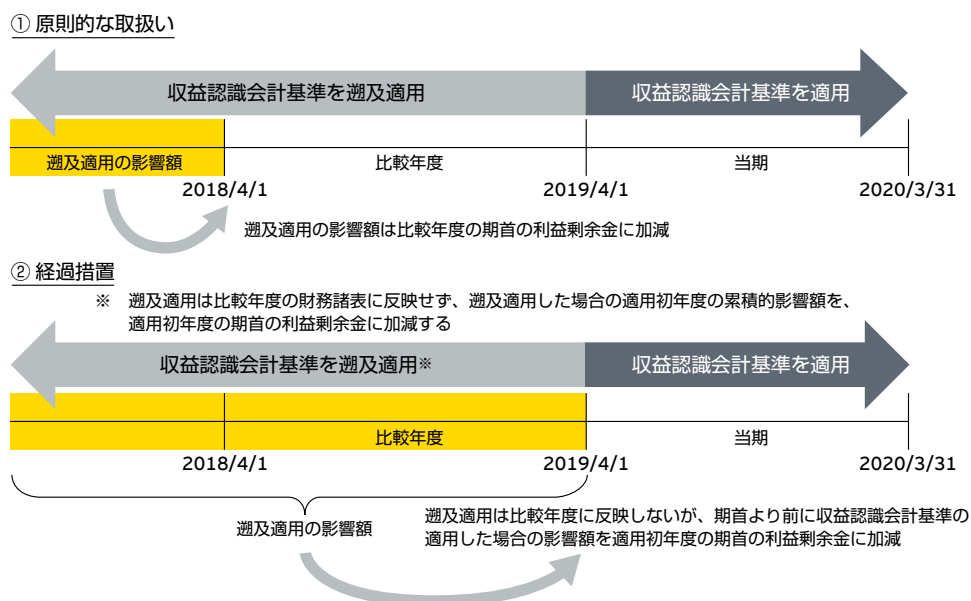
① 原則的な取扱い

収益認識会計基準を遡及適用

収益認識会計基準を適用

遡及適用の影響額

比較年度

当期

2018/4/1

2019/4/1

2020/3/31

遡及適用の影響額は比較年度の期首の利益剰余金に加減

② 経過措置

※　遡及適用は比較年度の財務諸表に反映せず、遡及適用した場合の適用初年度の累積的影響額を、適用初年度の期首の利益剰余金に加減する

収益認識会計基準を遡及適用※

収益認識会計基準を適用

比較年度

当期

2018/4/1

2019/4/1

2020/3/31

遡及適用の影響額

遡及適用は比較年度に反映しないが、期首より前に収益認識会計基準の適用した場合の影響額を適用初年度の期首の利益剰余金に加減